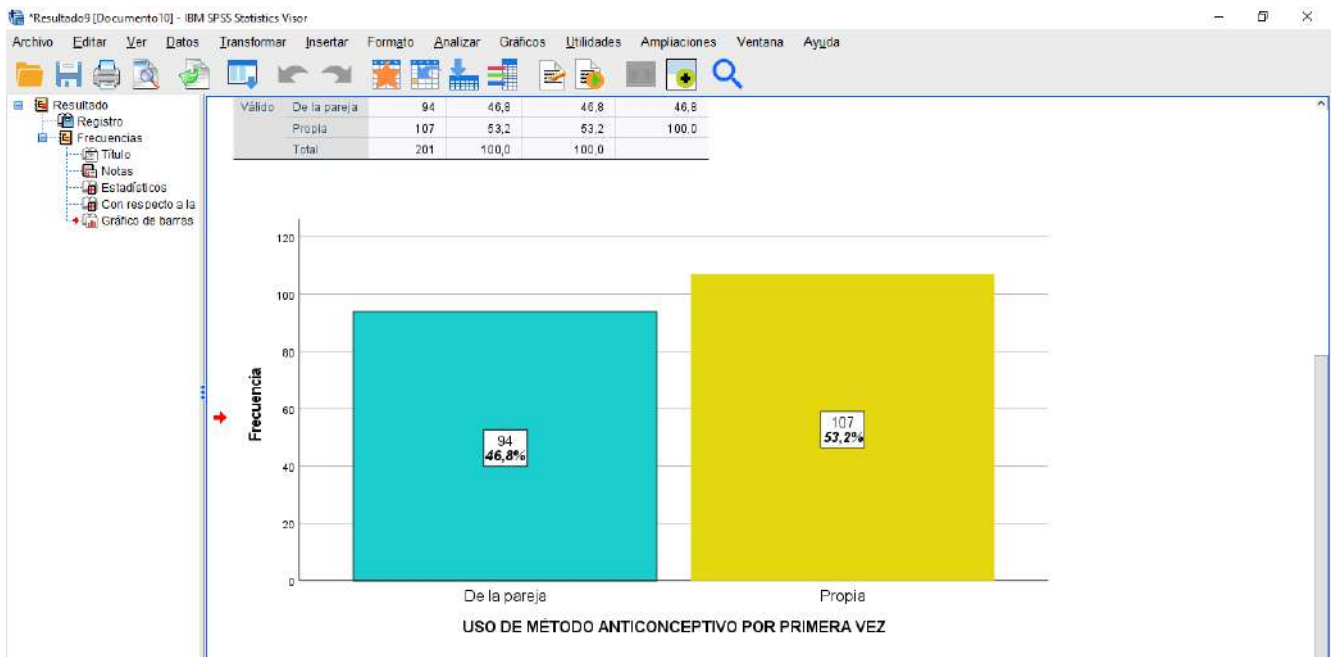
*Resultado9 [Documento10] - IBM SPSS Statistics Visor

Archivo Editar Ver Datos Transformar Insertar Formato Analizar Gráficos Utilidades Ampliaciones Ventana Ayuda

Resultado
Registro
Frecuencias
Título
Notas
Estadísticos
Con respecto a la
Gráfico de barras

| Válido | De la pareja | 94 | 46,8 | 46,8 | 46,8 |
|---|---|---|---|---|---|
| | Propia | 107 | 53,2 | 53,2 | 100,0 |
| | Total | 201 | 100,0 | 100,0 | |

120
100
80
60
40
20
0
Frecuencia

94
46,8%

107
53,2%

De la pareja
Propia

USO DE MÉTODO ANTICONCEPTIVO POR PRIMERA VEZ